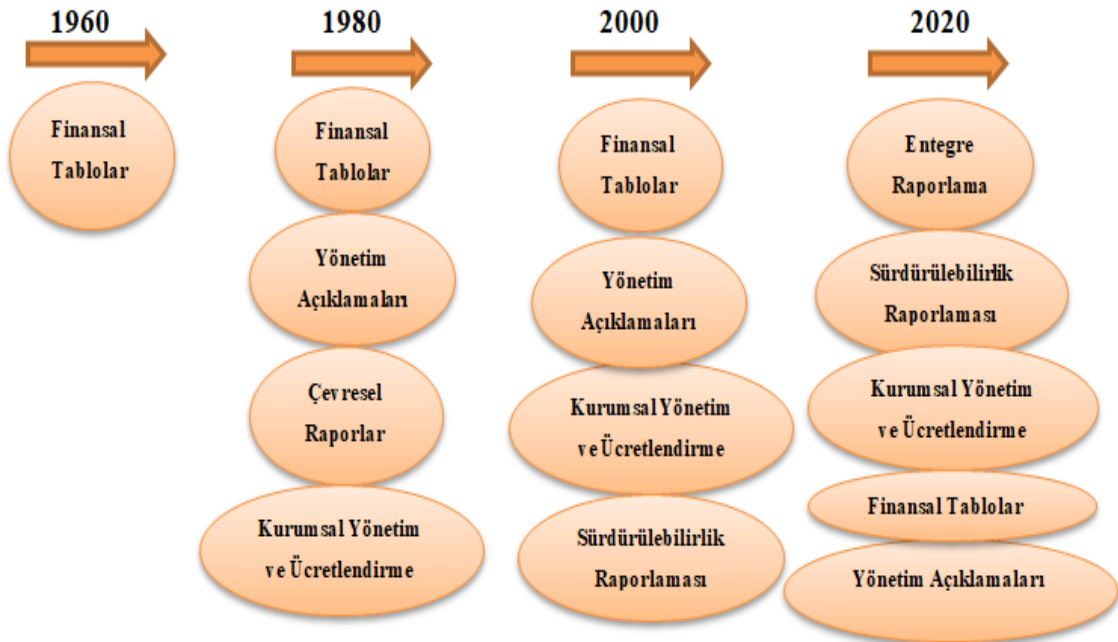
1960

Finansal Tablolar

1980

Finansal Tablolar

Yönetim Açıklamaları

Çevresel Raporlar

Kurumsal Yönetim ve Ücretlendirme

2000

Finansal Tablolar

Yönetim Açıklamaları

Kurumsal Yönetim ve Ücretlendirme

Sürdürülebilirlik Raporlaması

2020

Entegre Raporlama

Sürdürülebilirlik Raporlaması

Kurumsal Yönetim ve Ücretlendirme

Finansal Tablolar

Yönetim Açıklamaları